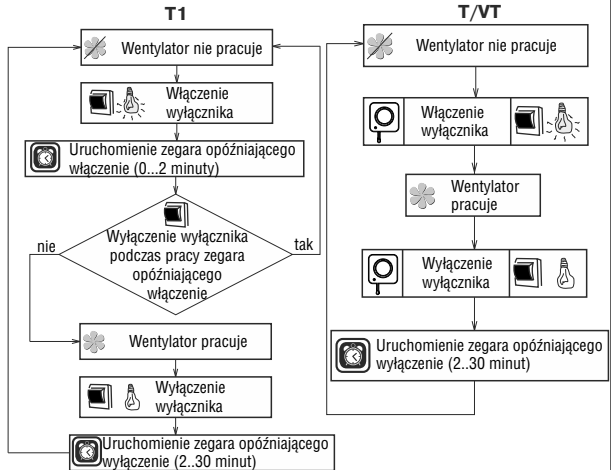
T1

Wentylator nie pracuje

Włączenie wyłącznika

Uruchomienie zegara opóźniającego włączenie (0...2 minuty)

Wyłączenie wyłącznika podczas pracy zegara opóźniającego włączenie

nie

tak

Wentylator pracuje

Wyłączenie wyłącznika

Uruchomienie zegara opóźniającego wyłączenie (2..30 minut)

T/VT

Wentylator nie pracuje

Włączenie wyłącznika

Wentylator pracuje

Wyłączenie wyłącznika

Uruchomienie zegara opóźniającego wyłączenie (2..30 minut)